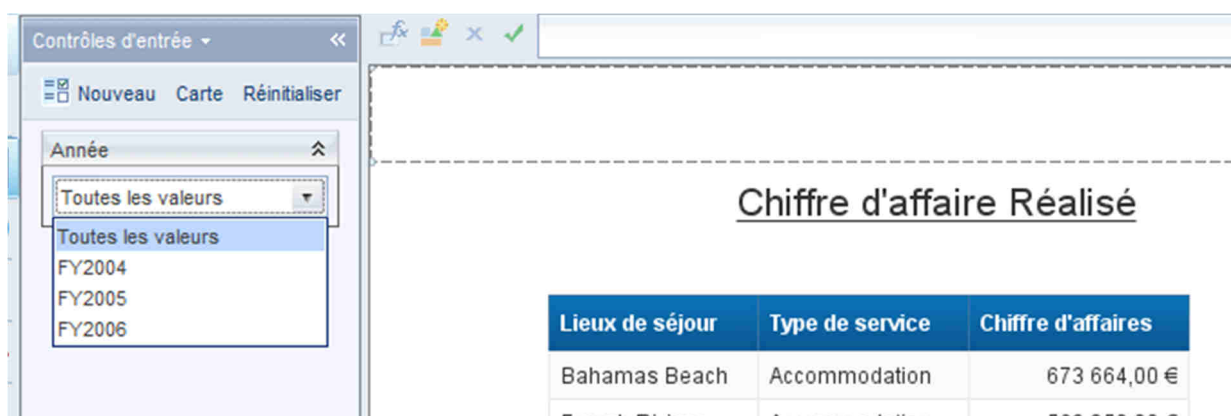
Contrôles d'entrée ▾ «

Nouveau Carte Réinitialiser

Année

Toutes les valeurs

Toutes les valeurs
FY2004
FY2005
FY2006

Chiffre d'affaire Réalisé

| Lieux de séjour | Type de service | Chiffre d'affaires |
|---|---|---|
| Bahamas Beach | Accommodation | 673 664,00 € |
| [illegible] | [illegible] | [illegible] |